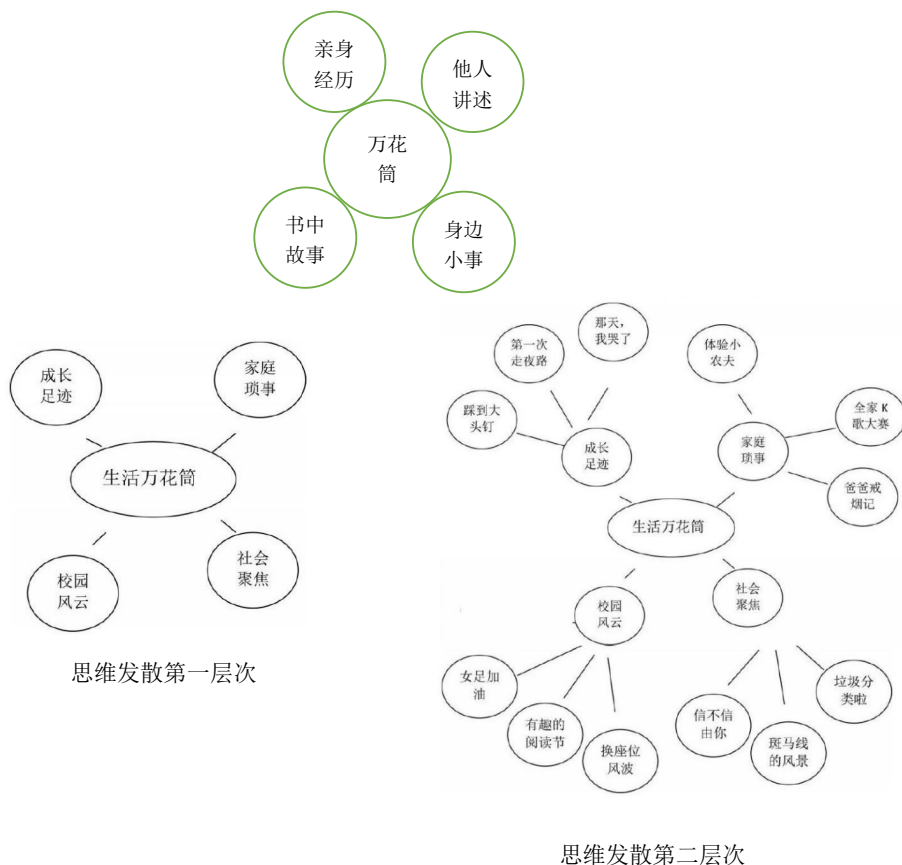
亲身经历

他人讲述

万花筒

书中故事

身边小事

成长足迹

家庭琐事

生活万花筒

校园风云

社会聚焦

思维发散第一层次

第一次走夜路

那天，我哭了

体验小农夫

踩到大头钉

成长足迹

家庭琐事

全家K歌大赛

爸爸戒烟记

生活万花筒

校园风云

社会聚焦

女足加油

有趣的阅读节

换座位风波

信不信由你

斑马线的风景

垃圾分类啦

思维发散第二层次